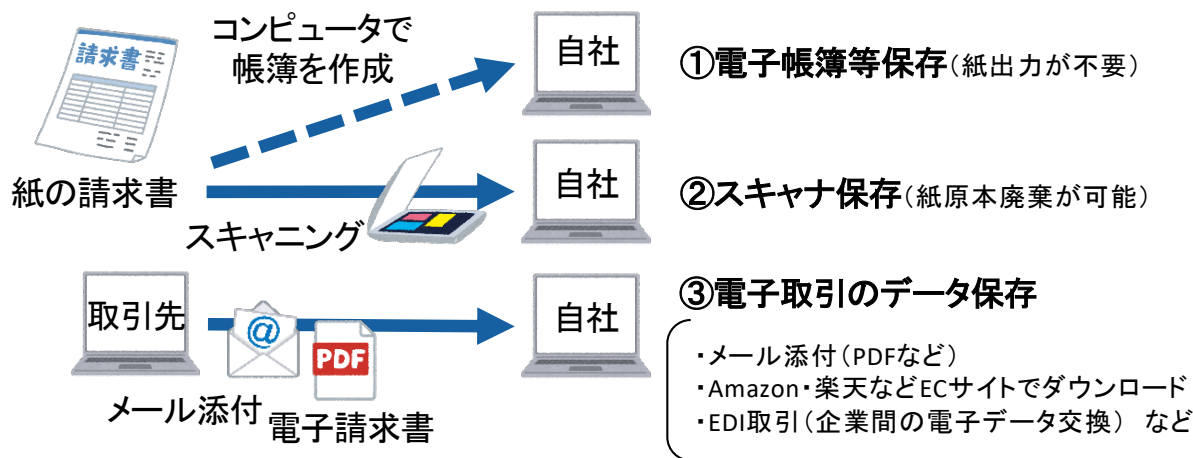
請求書

コンピュータで
帳簿を作成

自社

①電子帳簿等保存（紙出力が不要）

紙の請求書

スキャニング

自社

②スキャナ保存（紙原本廃棄が可能）

取引先

@

PDF

自社

③電子取引のデータ保存

・メール添付（PDFなど）
・Amazon・楽天などECサイトでダウンロード
・EDI取引（企業間の電子データ交換） など

メール添付

電子請求書